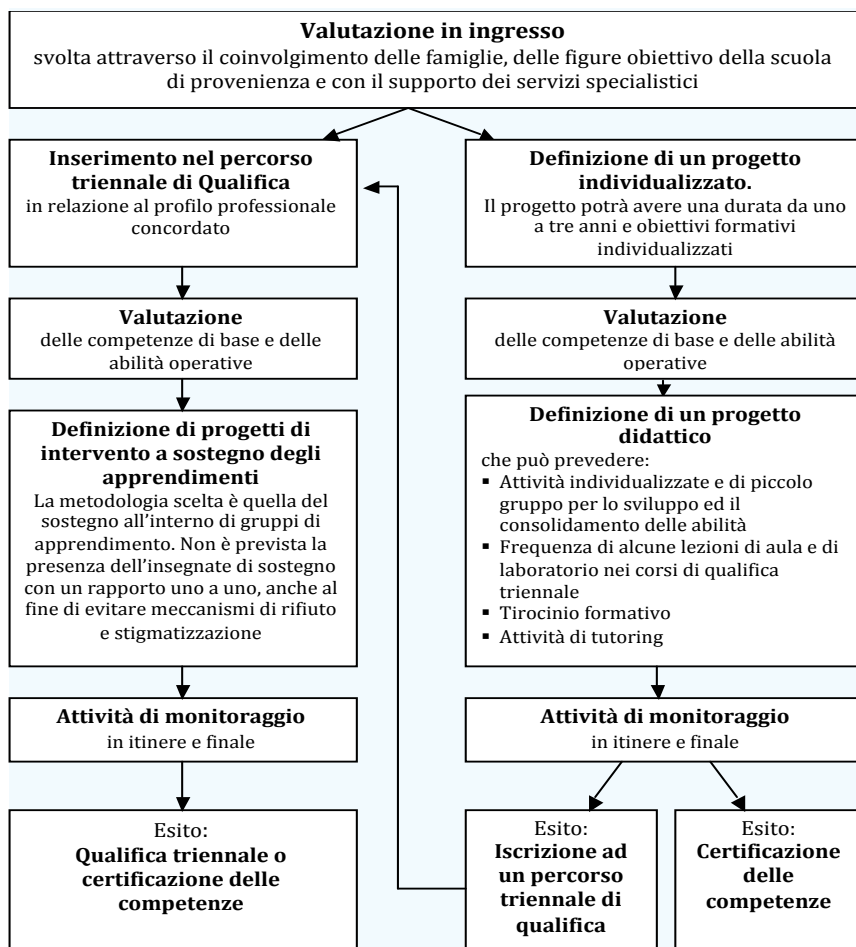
**Valutazione in ingresso**
svolta attraverso il coinvolgimento delle famiglie, delle figure obiettivo della scuola di provenienza e con il supporto dei servizi specialistici

**Inserimento nel percorso triennale di Qualifica**
in relazione al profilo professionale concordato

**Valutazione**
delle competenze di base e delle abilità operative

**Definizione di progetti di intervento a sostegno degli apprendimenti**
La metodologia scelta è quella del sostegno all'interno di gruppi di apprendimento. Non è prevista la presenza dell'insegnate di sostegno con un rapporto uno a uno, anche al fine di evitare meccanismi di rifiuto e stigmatizzazione

**Attività di monitoraggio**
in itinere e finale

Esito:
**Qualifica triennale o certificazione delle competenze**

**Definizione di un progetto individualizzato.**
Il progetto potrà avere una durata da uno a tre anni e obiettivi formativi individualizzati

**Valutazione**
delle competenze di base e delle abilità operative

**Definizione di un progetto didattico**
che può prevedere:
- Attività individualizzate e di piccolo gruppo per lo sviluppo ed il consolidamento delle abilità
- Frequenza di alcune lezioni di aula e di laboratorio nei corsi di qualifica triennale
- Tirocinio formativo
- Attività di tutoring

**Attività di monitoraggio**
in itinere e finale

Esito:
**Iscrizione ad un percorso triennale di qualifica**

Esito:
**Certificazione delle competenze**